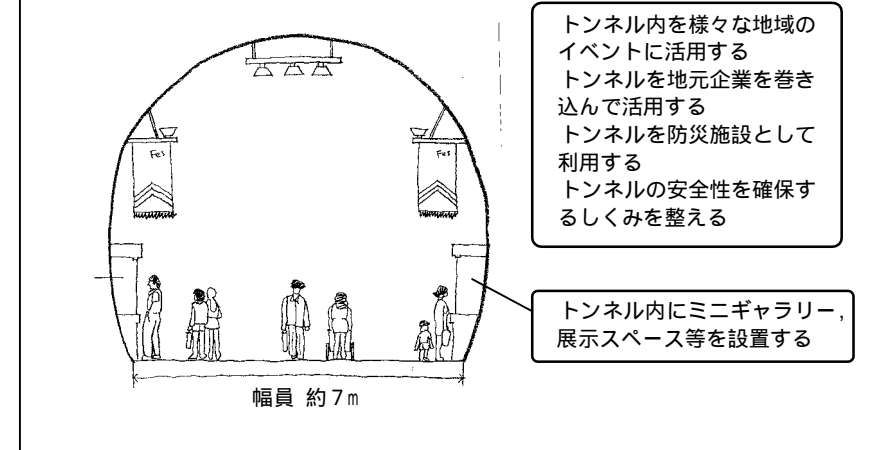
トンネル内を様々な地域のイベントに活用する
トンネルを地元企業を巻き込んで活用する
トンネルを防災施設として利用する
トンネルの安全性を確保するしくみを整える

Fes

Fes

トンネル内にミニギャラリー，展示スペース等を設置する

幅員 約7m